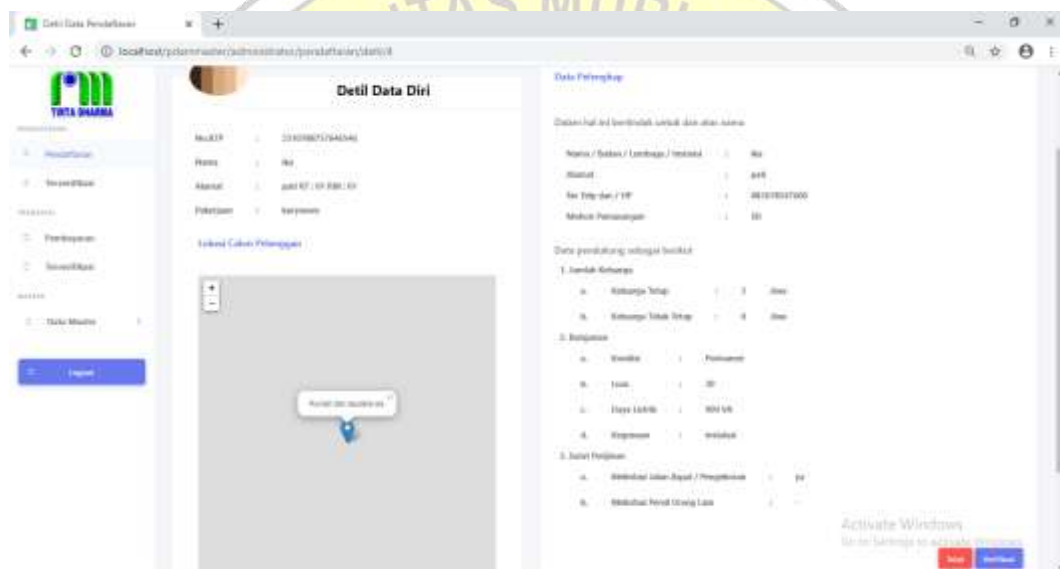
Detil Data Pendaftaran

localhost/pdam/master/administrator/pendaftaran/detil/4

TIRTA DHARMA

Pendaftaran

Verifikasi

Pembayaran

Verifikasi

Data Master

Logout

Detil Data Diri

No.KTP : 3310986757640546

Nama : iko

Alamat : jokl RT / 01 RW / 01

Pekerjaan : karyawan

Lokasi Calon Pelanggan

+
-

Rumah dan Jalan

Data Pelengkap

Dalam hal ini bertindak untuk dan atas nama:

Nama / Badan / Lembaga / Instansi : iko

Alamat : jokl

No Telp dan / HP : 081978597000

Meteran Pemasangan : 10

Data pendukung sebagai berikut:

1. Jumlah Keluarga

a. Keluarga Tetap : 3 Jiwa

b. Keluarga Tidak Tetap : 0 Jiwa

2. Bangunan

a. Kondisi : Permanen

b. Luas : 30

c. Daya Listrik : 900 VA

d. Kepemilikan : Milik sendiri

3. Surat Perijinan

a. Melintasi Jalan Raya / Pengeboran : ya

b. Melintasi Persil Orang Lain : -

Activate Windows
Go to Settings to activate Windows.

Tolak Verifikasi